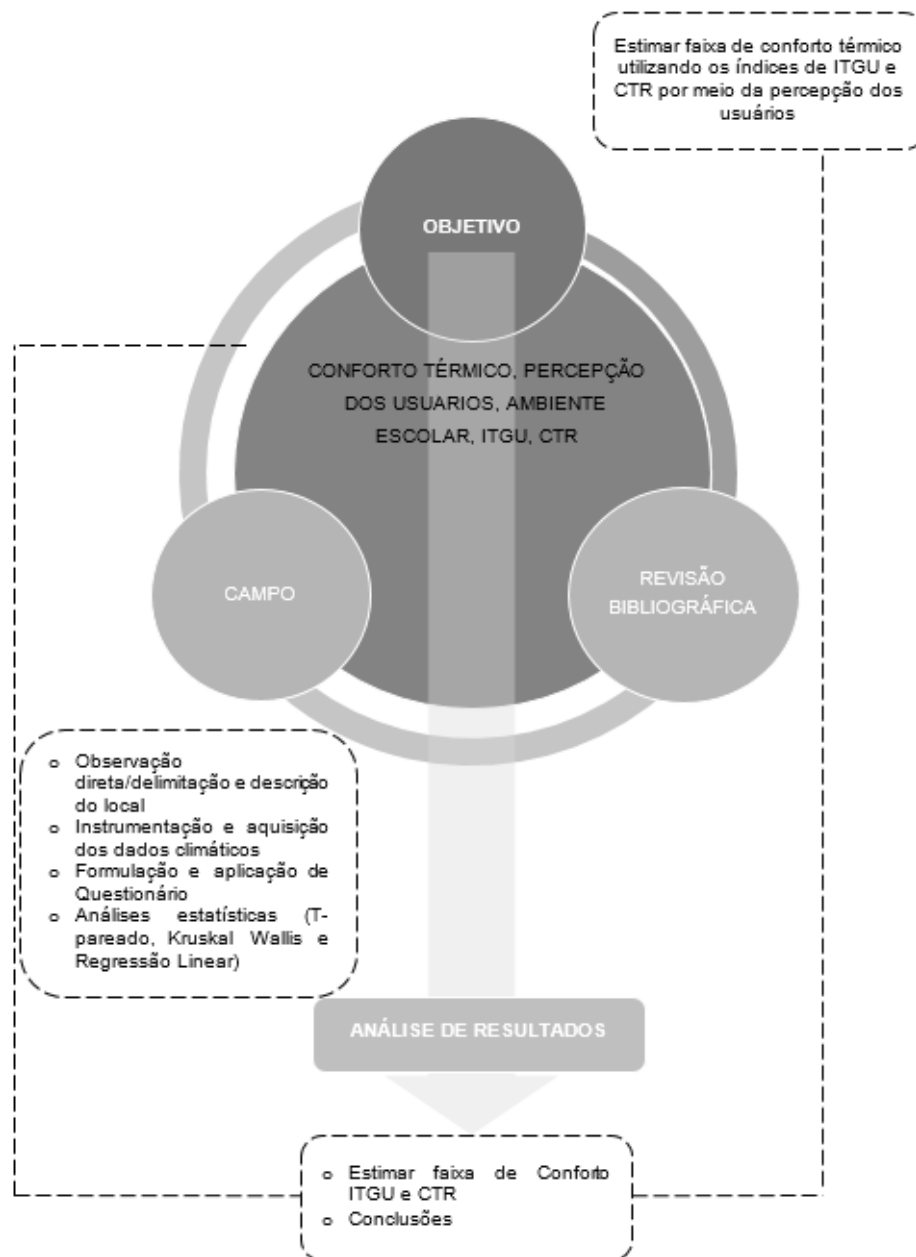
Estimar faixa de conforto térmico utilizando os índices de ITGU e CTR por meio da percepção dos usuários

OBJETIVO

CONFORTO TÉRMICO, PERCEPÇÃO DOS USUARIOS, AMBIENTE ESCOLAR, ITGU, CTR

CAMPO

REVISÃO BIBLIOGRÁFICA

o Observação direta/delimitação e descrição do local
o Instrumentação e aquisição dos dados climáticos
o Formulação e aplicação de Questionário
o Análises estatísticas (T-pareado, Kruskal Wallis e Regressão Linear)

ANÁLISE DE RESULTADOS

o Estimar faixa de Conforto ITGU e CTR
o Conclusões